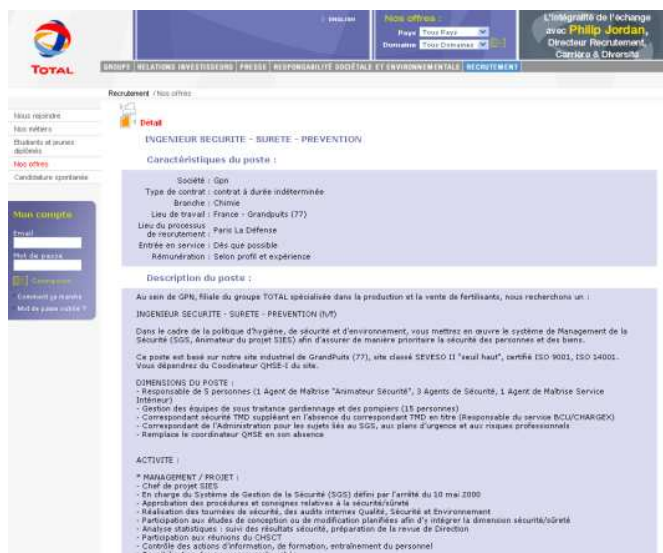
TOTAL

ENGLISH

Nos offres :
Pays Tous Pays
Domaine Tous Domaines

L'intégralité de l'échange avec Philip Jordan, Directeur Recrutement, Carrière & Diversité

GROUPE | RELATIONS INVESTISSEURS | PRESSE | RESPONSABILITÉ SOCIÉTALE ET ENVIRONNEMENTALE | RECRUTEMENT

Recrutement / Nos offres

Nous rejoindre
Nos métiers
Étudiants et jeunes diplômés
Nos offres
Candidature spontanée

Mon compte
Email
Mot de passe
Connexion
Comment ça marche
Mot de passe oublié ?

Détail

INGENIEUR SECURITE - SURETE - PREVENTION

Caractéristiques du poste :

Société : Gpn
Type de contrat : contrat à durée indéterminée
Branche : Chimie
Lieu de travail : France - Grandpuits (77)
Lieu du processus de recrutement : Paris La Défense
Entrée en service : Dès que possible
Rémunération : Selon profil et expérience

Description du poste :

Au sein de GPN, filiale du groupe TOTAL spécialisée dans la production et la vente de fertilisants, nous recherchons un :

INGENIEUR SECURITE - SURETE - PREVENTION (h/f)

Dans le cadre de la politique d'hygiène, de sécurité et d'environnement, vous mettrez en œuvre le système de Management de la Sécurité (SGS, Animateur du projet SIES) afin d'assurer de manière prioritaire la sécurité des personnes et des biens.

Ce poste est basé sur notre site industriel de GrandPuits (77), site classé SEVESO II "seuil haut", certifié ISO 9001, ISO 14001. Vous dépendrez du Coordinateur QHSE-I du site.

DIMENSIONS DU POSTE :
- Responsable de 5 personnes (1 Agent de Maîtrise "Animateur Sécurité", 3 Agents de Sécurité, 1 Agent de Maîtrise Service Intérieur)
- Gestion des équipes de sous traitance gardiennage et des pompiers (15 personnes)
- Correspondant sécurité TMD suppléant en l'absence du correspondant TMD en titre (Responsable du service BCU/CHARGEX)
- Correspondant de l'Administration pour les sujets liés au SGS, aux plans d'urgence et aux risques professionnels
- Remplace le coordinateur QHSE en son absence

ACTIVITE :

* MANAGEMENT / PROJET :
- Chef de projet SIES
- En charge du Système de Gestion de la Sécurité (SGS) défini par l'arrêté du 10 mai 2000
- Approbation des procédures et consignes relatives à la sécurité/sûreté
- Réalisation des tournées de sécurité, des audits internes Qualité, Sécurité et Environnement
- Participation aux études de conception ou de modification planifiées afin d'y intégrer la dimension sécurité/sûreté
- Analyse statistiques : suivi des résultats sécurité, préparation de la revue de Direction
- Participation aux réunions du CHSCT
- Contrôle des actions d'information, de formation, entraînement du personnel